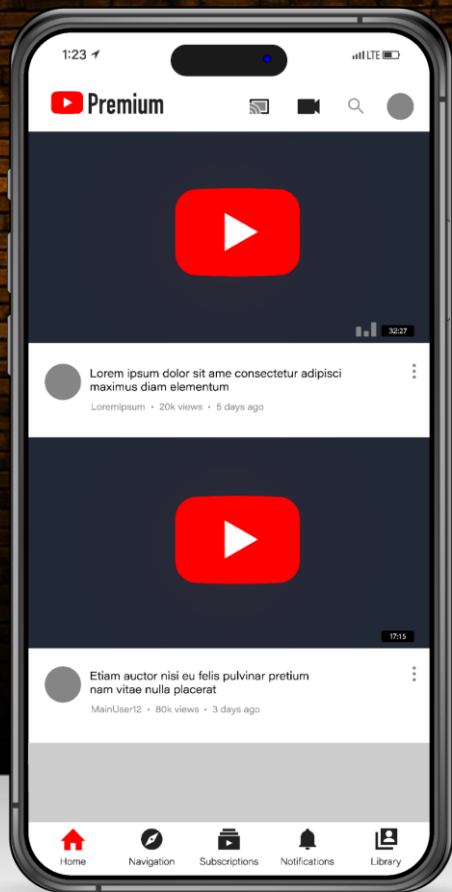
1:23

LTE

Premium

32:27

Lorem ipsum dolor sit ame consectetur adipisci maximus diam elementum

LoremIpsum • 20k views • 5 days ago

17:15

Etiam auctor nisi eu felis pulvinar pretium nam vitae nulla placerat

MainUser12 • 80k views • 3 days ago

Home
Navigation
Subscriptions
Notifications
Library